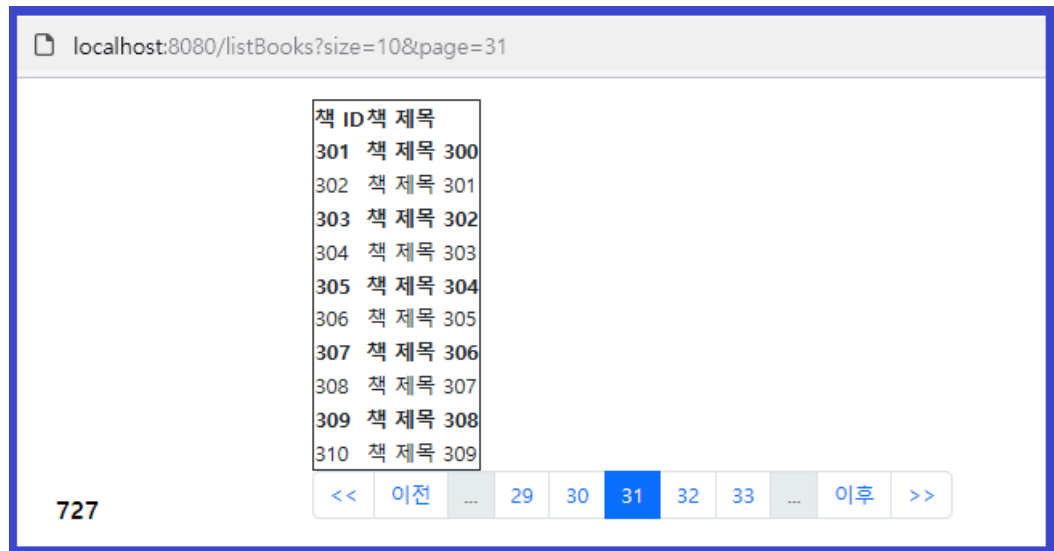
localhost:8080/listBooks?size=10&page=31

| 책 ID | 책 제목 |
|---|---|
| 301 | 책 제목 300 |
| 302 | 책 제목 301 |
| 303 | 책 제목 302 |
| 304 | 책 제목 303 |
| 305 | 책 제목 304 |
| 306 | 책 제목 305 |
| 307 | 책 제목 306 |
| 308 | 책 제목 307 |
| 309 | 책 제목 308 |
| 310 | 책 제목 309 |

<< 이전 ... 29 30 31 32 33 ... 이후 >>

727